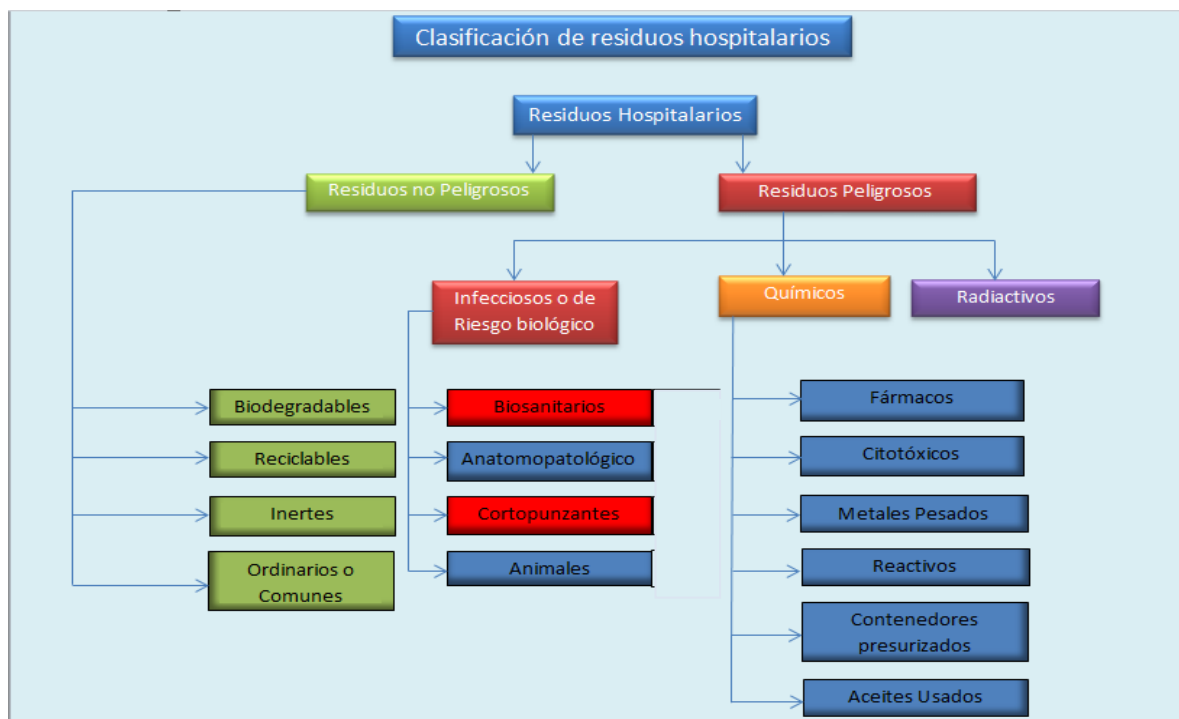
Clasificación de residuos hospitalarios

Residuos Hospitalarios

Residuos no Peligrosos

Residuos Peligrosos

Infecciosos o de Riesgo biológico

Químicos

Radiactivos

Biodegradables

Reciclables

Inertes

Ordinarios o Comunes

Biosanitarios

Anatomopatológico

Cortopunzantes

Animales

Fármacos

Citotóxicos

Metales Pesados

Reactivos

Contenedores presurizados

Aceites Usados